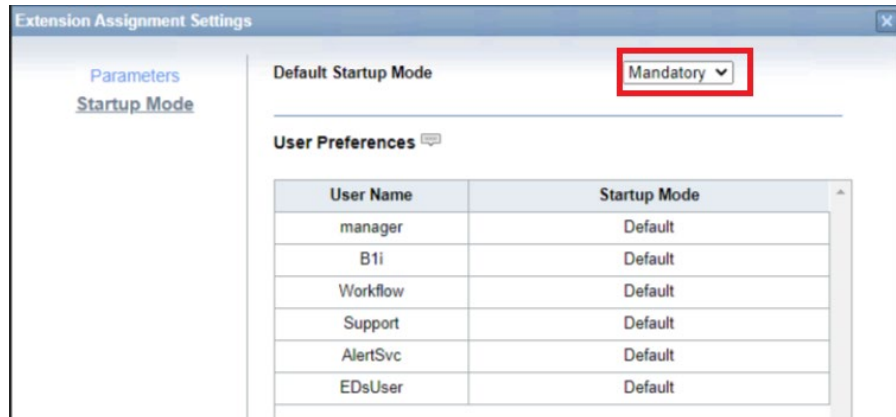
Extension Assignment Settings

Parameters
Startup Mode

Default Startup Mode Mandatory

User Preferences

| User Name | Startup Mode |
|---|---|
| manager | Default |
| B1i | Default |
| Workflow | Default |
| Support | Default |
| AlertSvc | Default |
| EDsUser | Default |